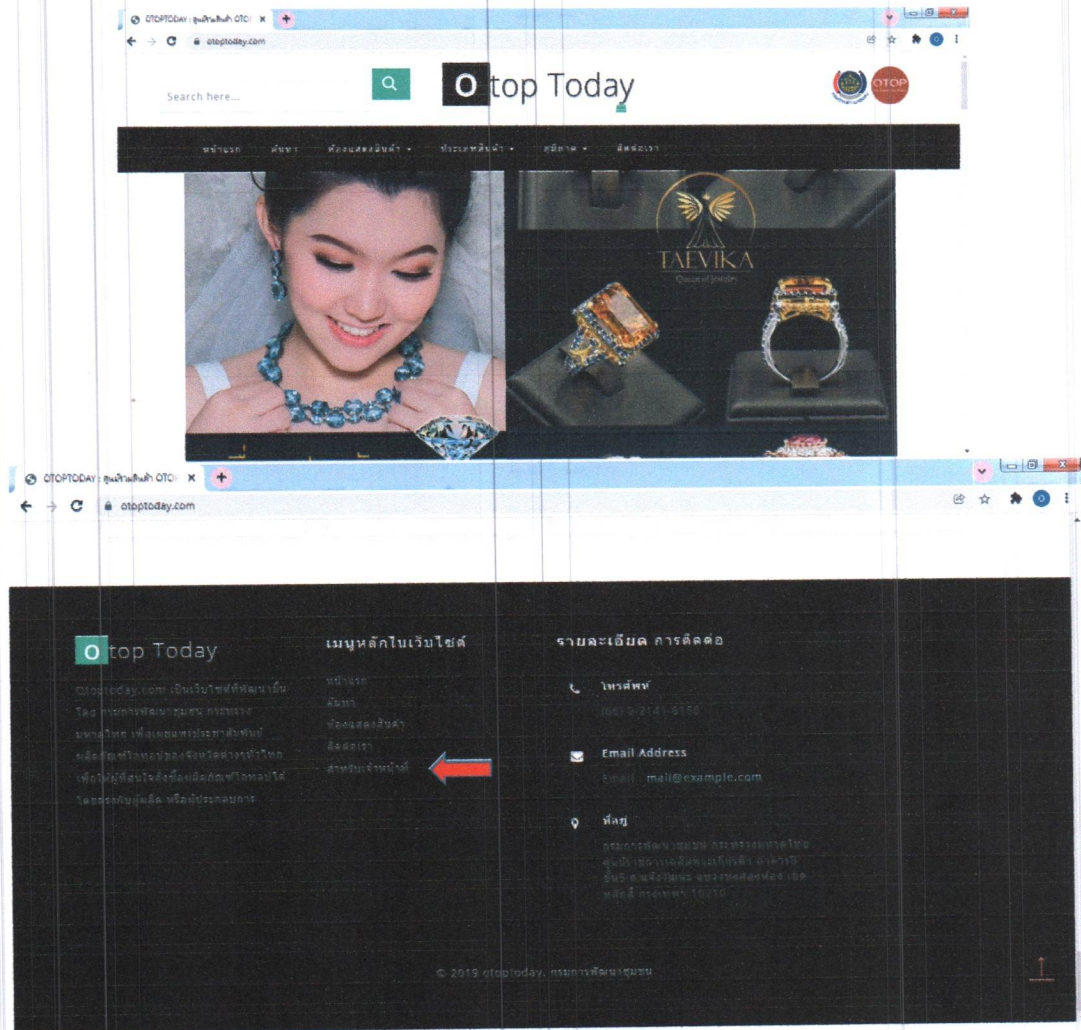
OTOPTODAY : ศูนย์รวมสินค้า OTOP ×
otoptoday.com

Search here...

O top Today

OTOP

หน้าแรก ค้นหา ห้องแสดงสินค้า ประเภทสินค้า สมาคม ติดต่อเรา

TAEVIKA
Queen of Jewelry

OTOPTODAY : ศูนย์รวมสินค้า OTOP ×
otoptoday.com

O top Today

Otoptoday.com เป็นเว็บไซต์ที่พัฒนาขึ้นโดย กรมการพัฒนาชุมชน กระทรวงมหาดไทย เพื่อเผยแพร่ประชาสัมพันธ์ผลิตภัณฑ์โอทอปของจังหวัดต่างๆทั่วไทย เพื่อให้ผู้ที่สนใจสั่งซื้อผลิตภัณฑ์โอทอปได้โดยตรงกับผู้ผลิต หรือผู้ประกอบการ

เมนูหลักในเว็บไซต์

หน้าแรก
ค้นหา
ห้องแสดงสินค้า
ติดต่อเรา
สำหรับเจ้าหน้าที่

รายละเอียด การติดต่อ

โทรศัพท์
(66) 0-2141-6166

Email Address
Email : mail@example.com

ที่อยู่
กรมการพัฒนาชุมชน กระทรวงมหาดไทย ศูนย์ราชการเฉลิมพระเกียรติ อาคารบี ชั้น5-6 แจ้งวัฒนะ แขวงทุ่งสองห้อง เขตหลักสี่ กรุงเทพฯ 10210

© 2019 otoptoday. กรมการพัฒนาชุมชน